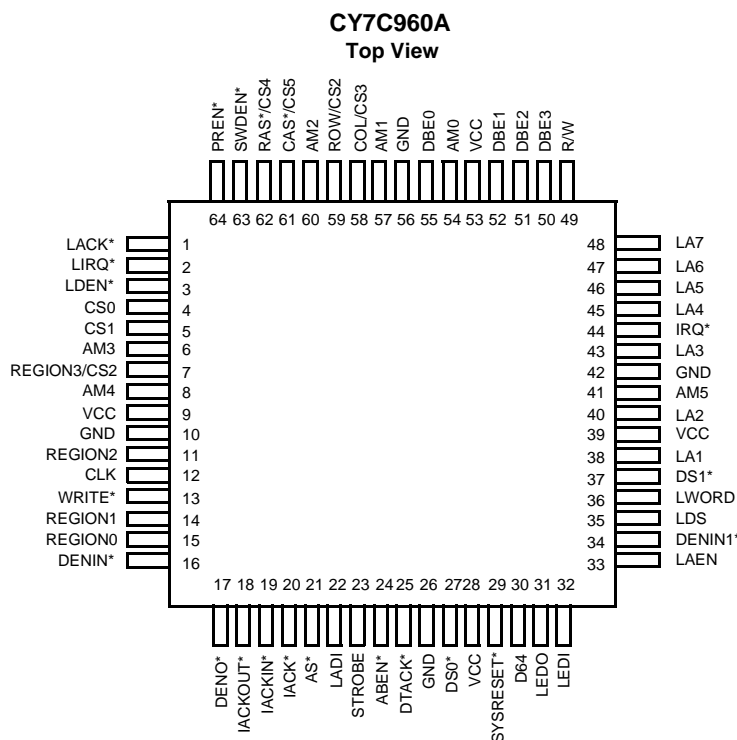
CY7C960A
Top View

PREN*
SWDEN*
RAS*/CS4
CAS*/CS5
AM2
ROW/CS2
COL/CS3
AM1
GND
DBE0
AM0
VCC
DBE1
DBE2
DBE3
R/W

64 63 62 61 60 59 58 57 56 55 54 53 52 51 50 49

LACK* 1
LIRQ* 2
LDEN* 3
CS0 4
CS1 5
AM3 6
REGION3/CS2 7
AM4 8
VCC 9
GND 10
REGION2 11
CLK 12
WRITE* 13
REGION1 14
REGION0 15
DENIN* 16

48 LA7
47 LA6
46 LA5
45 LA4
44 IRQ*
43 LA3
42 GND
41 AM5
40 LA2
39 VCC
38 LA1
37 DS1*
36 LWORD
35 LDS
34 DENIN1*
33 LAEN

17 18 19 20 21 22 23 24 25 26 27 28 29 30 31 32

DENO*
IACKOUT*
IACKIN*
IACK*
AS*
LADI
STROBE
ABEN*
DTACK*
GND
DS0*
VCC
SYSRESET*
D64
LEDO
LEDI